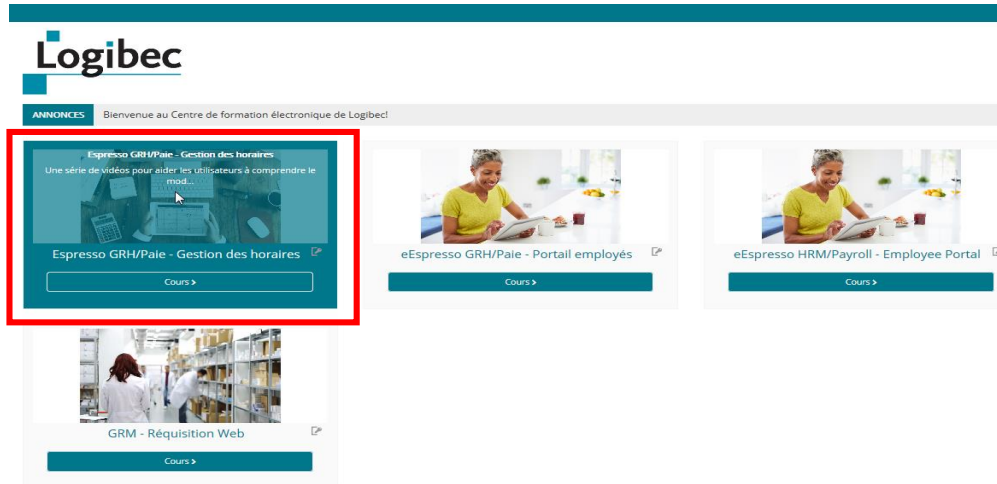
Logibec

ANNONCES Bienvenue au Centre de formation électronique de Logibec!

Espresso GRH/Paie - Gestion des horaires
Une série de vidéos pour aider les utilisateurs à comprendre le mod...

Espresso GRH/Paie - Gestion des horaires

Cours ›

eEspresso GRH/Paie - Portail employés

Cours ›

eEspresso HRM/Payroll - Employee Portal

Cours ›

GRM - Réquisition Web

Cours ›